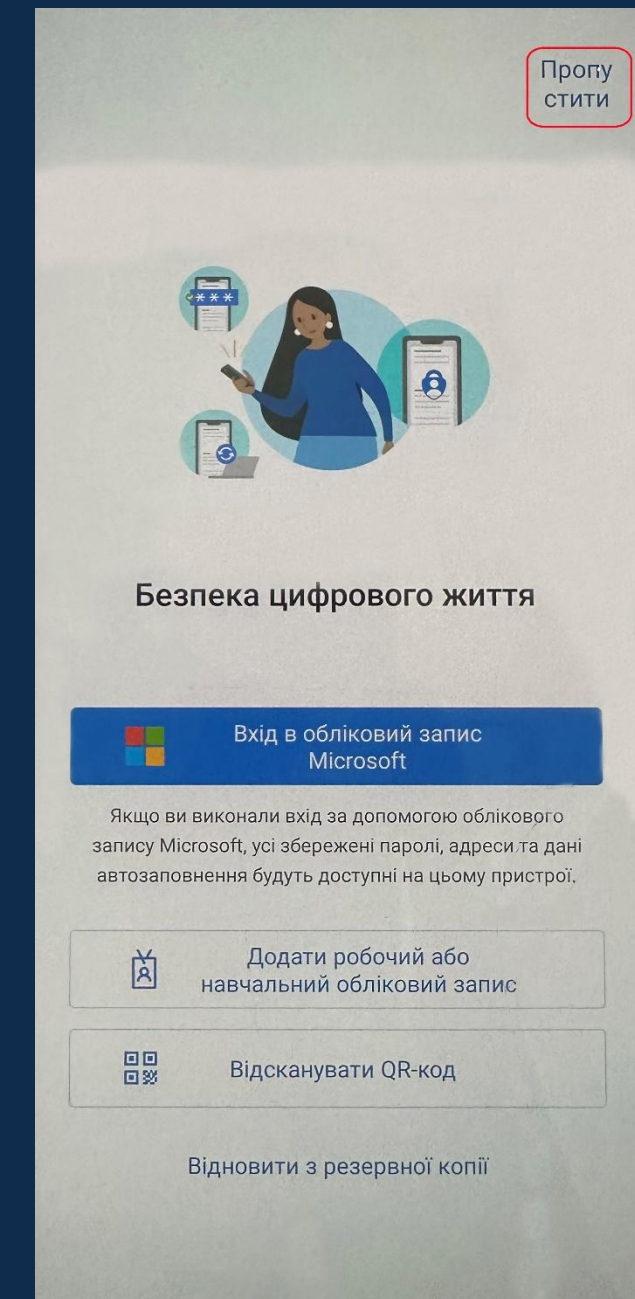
Пропу стити

Безпека цифрового життя

Вхід в обліковий запис Microsoft

Якщо ви виконали вхід за допомогою облікового запису Microsoft, усі збережені паролі, адреси та дані автозаповнення будуть доступні на цьому пристрої.

Додати робочий або навчальний обліковий запис

Відсканувати QR-код

Відновити з резервної копії